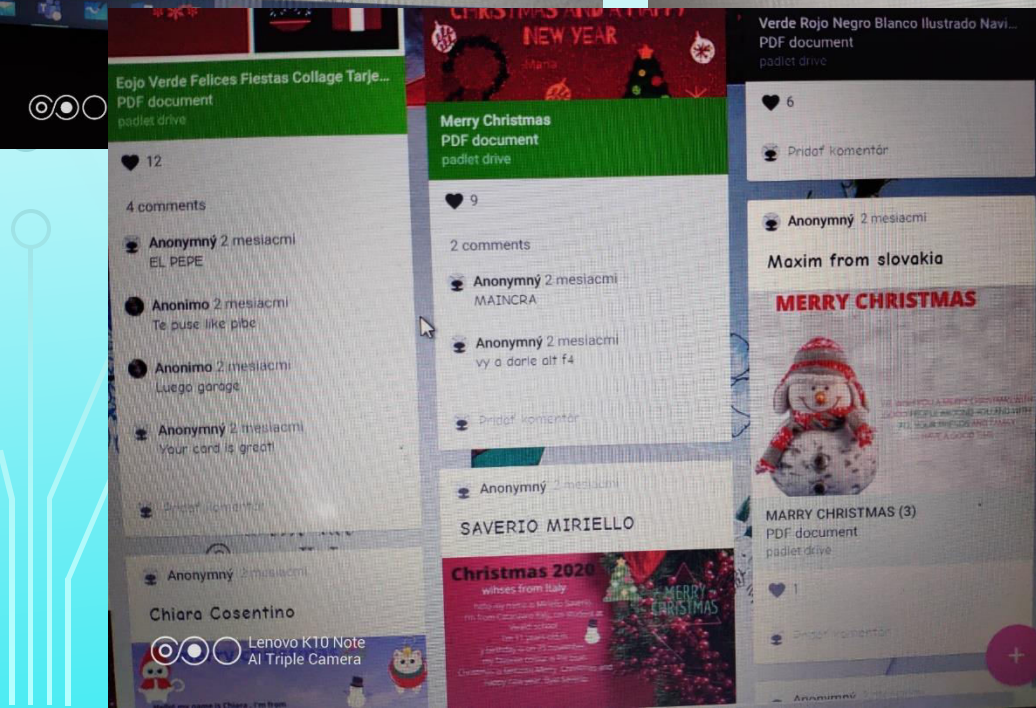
Eojo Verde Felices Fiestas Collage Tarje...
PDF document
padlet drive

12

4 comments

Anonymný 2 mesiacmi
EL PEPE

Anonimo 2 mesiacmi
Te puse like pibe

Anonimo 2 mesiacmi
Luego garage

Anonymný 2 mesiacmi
Your card is great!

Pridať komentár

Anonymný 2 mesiacmi
Chiara Cosentino

CHRISTMAS AND A HAPPY NEW YEAR
Maria

Merry Christmas
PDF document
padlet drive

9

2 comments

Anonymný 2 mesiacmi
MAINCRA

Anonymný 2 mesiacmi
vy a darle alt f4

Pridať komentár

Anonymný 2 mesiacmi
SAVERIO MIRIELLO

Christmas 2020
wihses from Italy

MERRY CHRISTMAS

Verde Rojo Negro Blanco Ilustrado Navi...
PDF document
padlet drive

6

Pridať komentár

Anonymný 2 mesiacmi
Maxim from slovakia

MERRY CHRISTMAS

MARRY CHRISTMAS (3)
PDF document
padlet drive

1

Pridať komentár

Anonymný

Lenovo K10 Note
AI Triple Camera